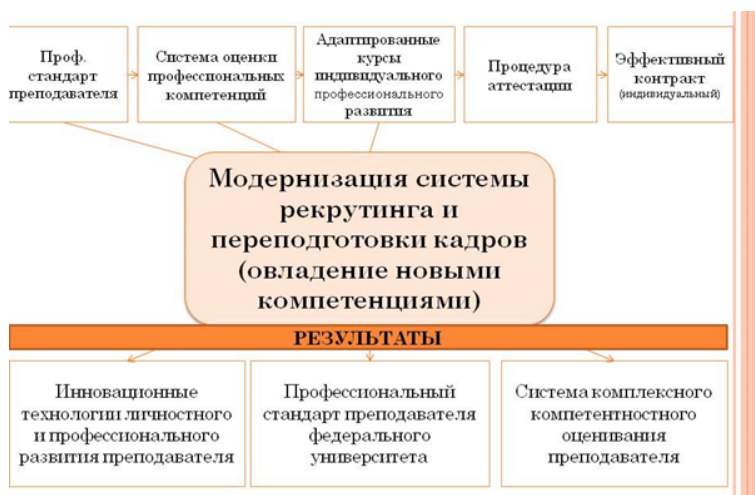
Проф. стандарт преподавателя

Система оценки профессиональных компетенций

Адаптированные курсы индивидуального профессионального развития

Процедура аттестации

Эффективный контракт (индивидуальный)

Модернизация системы рекрутинга и переподготовки кадров (овладение новыми компетенциями)

РЕЗУЛЬТАТЫ

Инновационные технологии личностного и профессионального развития преподавателя

Профессиональный стандарт преподавателя федерального университета

Система комплексного компетентностного оценивания преподавателя